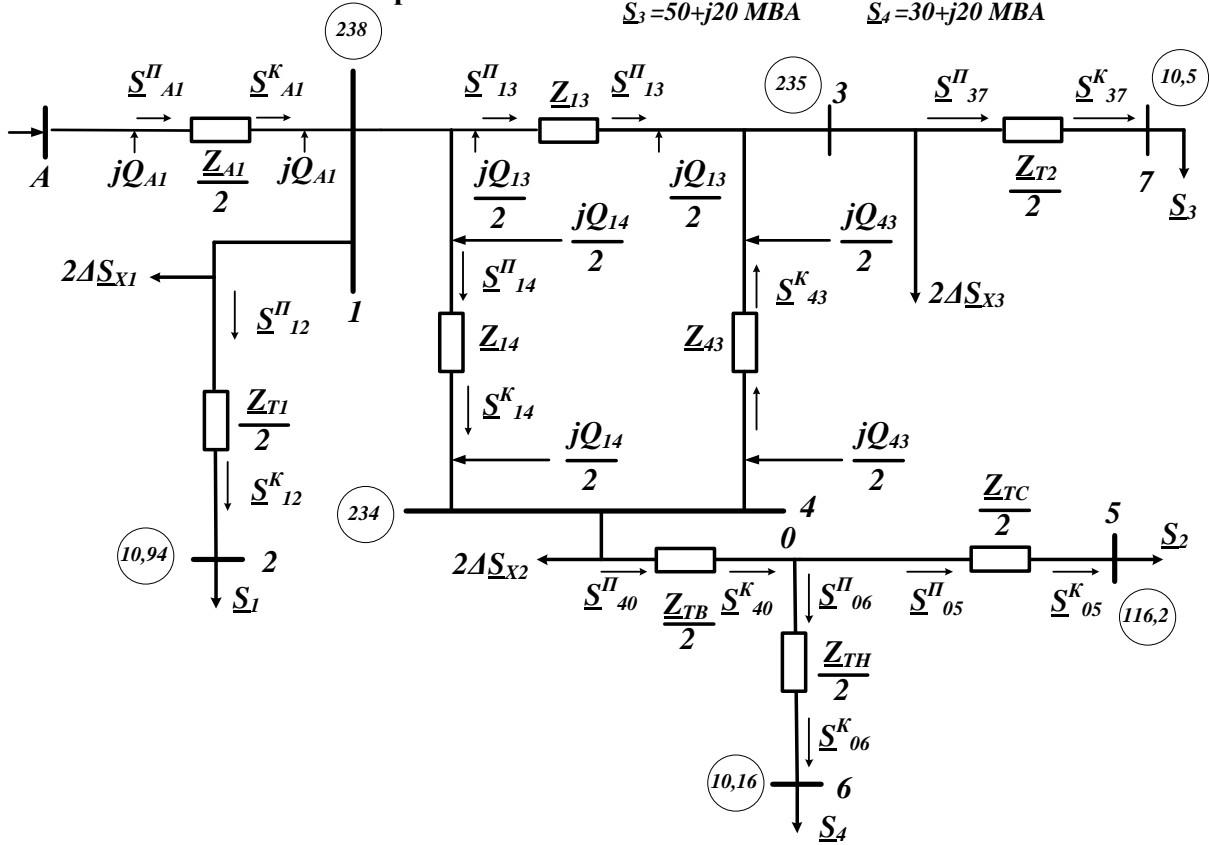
$\underline{S}_3$ =50+j20 MBA $\underline{S}_4$ =30+j20 MBA

238

$\underline{S}^{П}_{A1}$ $\underline{S}^{К}_{A1}$

A $jQ_{A1}$ $\frac{\underline{Z}_{A1}}{2}$ $jQ_{A1}$

$\underline{S}^{П}_{13}$ $\underline{Z}_{13}$ $\underline{S}^{П}_{13}$

235 3

$\underline{S}^{П}_{37}$ $\underline{S}^{К}_{37}$ 10,5

$\frac{jQ_{13}}{2}$ $\frac{jQ_{13}}{2}$

$\frac{\underline{Z}_{T2}}{2}$ 7 $\underline{S}_3$

$2\Delta\underline{S}_{X1}$

$\frac{jQ_{14}}{2}$ $\frac{jQ_{43}}{2}$

$\underline{S}^{П}_{14}$ $\underline{S}^{К}_{43}$ $2\Delta\underline{S}_{X3}$

1 $\underline{S}^{П}_{12}$

$\underline{Z}_{14}$ $\underline{Z}_{43}$

$\frac{\underline{Z}_{T1}}{2}$

$\underline{S}^{К}_{14}$

$\frac{jQ_{14}}{2}$ $\frac{jQ_{43}}{2}$

$\underline{S}^{К}_{12}$

$\frac{\underline{Z}_{TC}}{2}$

234 4 5

0 $\underline{S}_2$

10,94 2

$2\Delta\underline{S}_{X2}$

$\underline{S}_1$

$\underline{S}^{П}_{40}$ $\frac{\underline{Z}_{TB}}{2}$ $\underline{S}^{К}_{40}$ $\underline{S}^{П}_{06}$ $\underline{S}^{П}_{05}$ $\underline{S}^{К}_{05}$ 116,2

$\frac{\underline{Z}_{TH}}{2}$

$\underline{S}^{К}_{06}$

10,16 6

$\underline{S}_4$